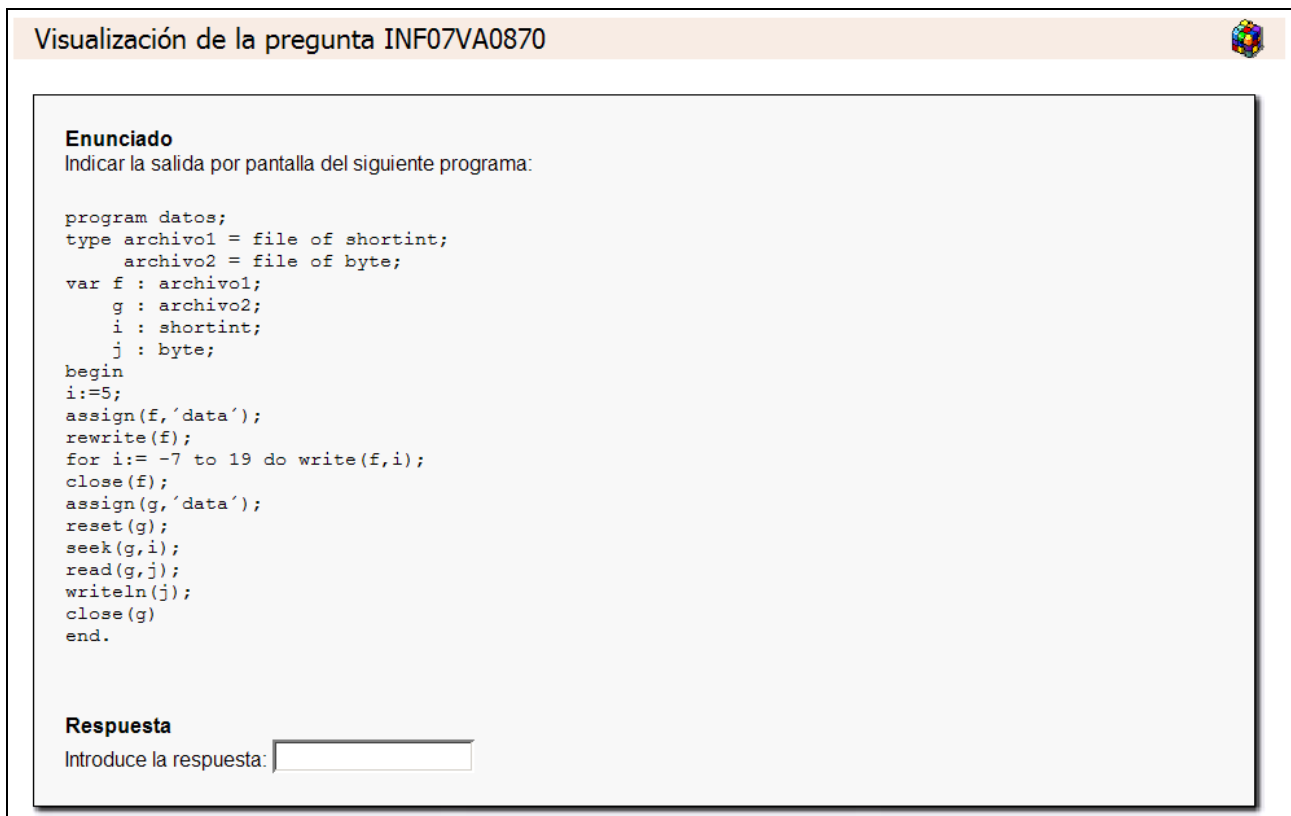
Visualización de la pregunta INF07VA0870

Enunciado
Indicar la salida por pantalla del siguiente programa:

program datos;
type archivo1 = file of shortint;
     archivo2 = file of byte;
var f : archivo1;
    g : archivo2;
    i : shortint;
    j : byte;
begin
i:=5;
assign(f,´data´);
rewrite(f);
for i:= -7 to 19 do write(f,i);
close(f);
assign(g,´data´);
reset(g);
seek(g,i);
read(g,j);
writeln(j);
close(g)
end.

Respuesta
Introduce la respuesta: